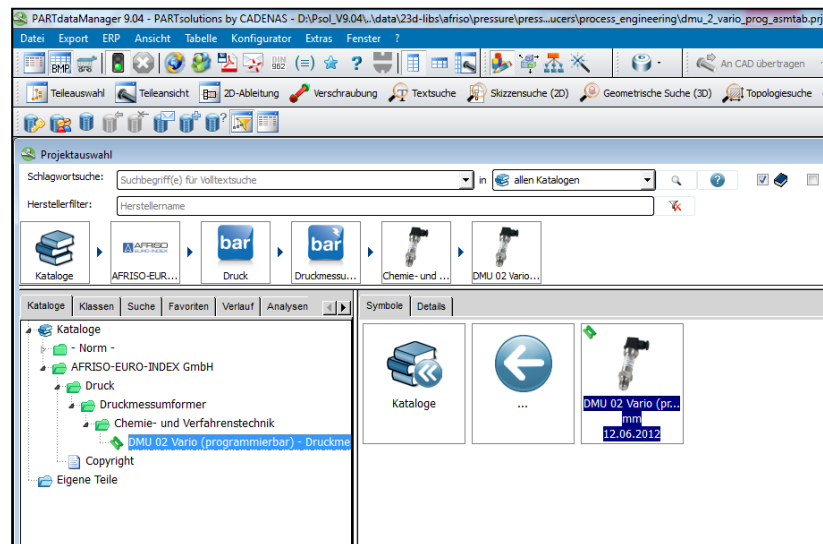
PARTdataManager 9.04 - PARTsolutions by CADENAS - D:\Psol_V9.04\..\data\23d-libs\afriso\pressure\press...ucers\process_engineering\dmu_2_vario_prog_asmtab.prj

Datei Export ERP Ansicht Tabelle Konfigurator Extras Fenster ?

BMP DIN 962 An CAD übertragen

Teileauswahl Teileansicht 2D-Ableitung Verschraubung Textsuche Skizzensuche (2D) Geometrische Suche (3D) Topologiesuche

Projektauswahl

Schlagwortsuche: Suchbegriff(e) für Volltextsuche in allen Katalogen

Herstellerfilter: Herstellername

Kataloge AFRISO-EUR... Druck Druckmessu... Chemie- und ... DMU 02 Vario...

AFRISO EURO-INDEX

bar bar

Kataloge Klassen Suche Favoriten Verlauf Analysen

Symbole Details

Kataloge
- Norm -
AFRISO-EURO-INDEX GmbH
Druck
Druckmessumformer
Chemie- und Verfahrenstechnik
DMU 02 Vario (programmierbar) - Druckme
Copyright
Eigene Teile

Kataloge

...

DMU 02 Vario (pr... mm 12.06.2012